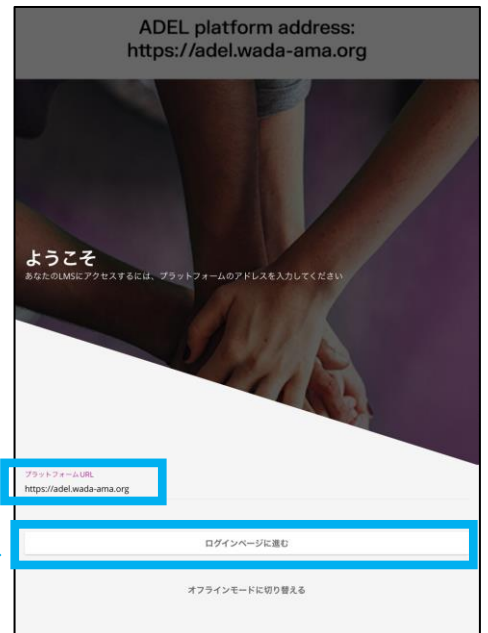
ADEL platform address:
https://adel.wada-ama.org

ようこそ
あなたのLMSにアクセスするには、プラットフォームのアドレスを入力してください

プラットフォームURL
https://adel.wada-ama.org

ログインページに進む

オフラインモードに切り替える